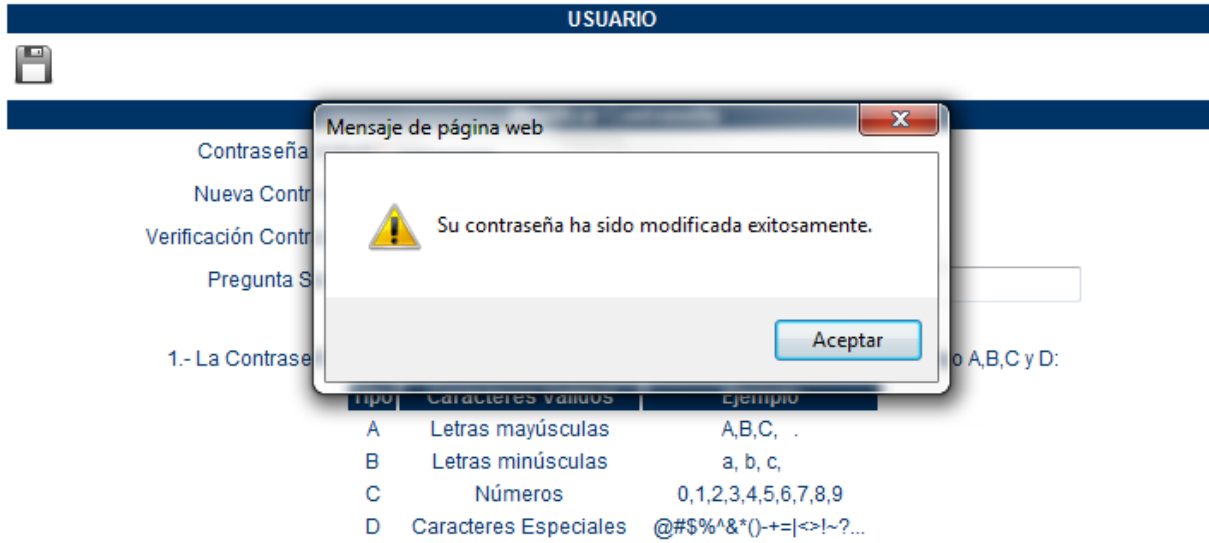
USUARIO

Contraseña
Nueva Contr
Verificación Contr
Pregunta S

1.- La Contrase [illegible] o A,B,C y D:

Mensaje de página web

Su contraseña ha sido modificada exitosamente.

Aceptar

| Tipo | Caracteres Válidos | Ejemplo |
|---|---|---|
| A | Letras mayúsculas | A,B,C, . |
| B | Letras minúsculas | a, b, c, |
| C | Números | 0,1,2,3,4,5,6,7,8,9 |
| D | Caracteres Especiales | @#$%^&*()-+=\|<>!~?... |